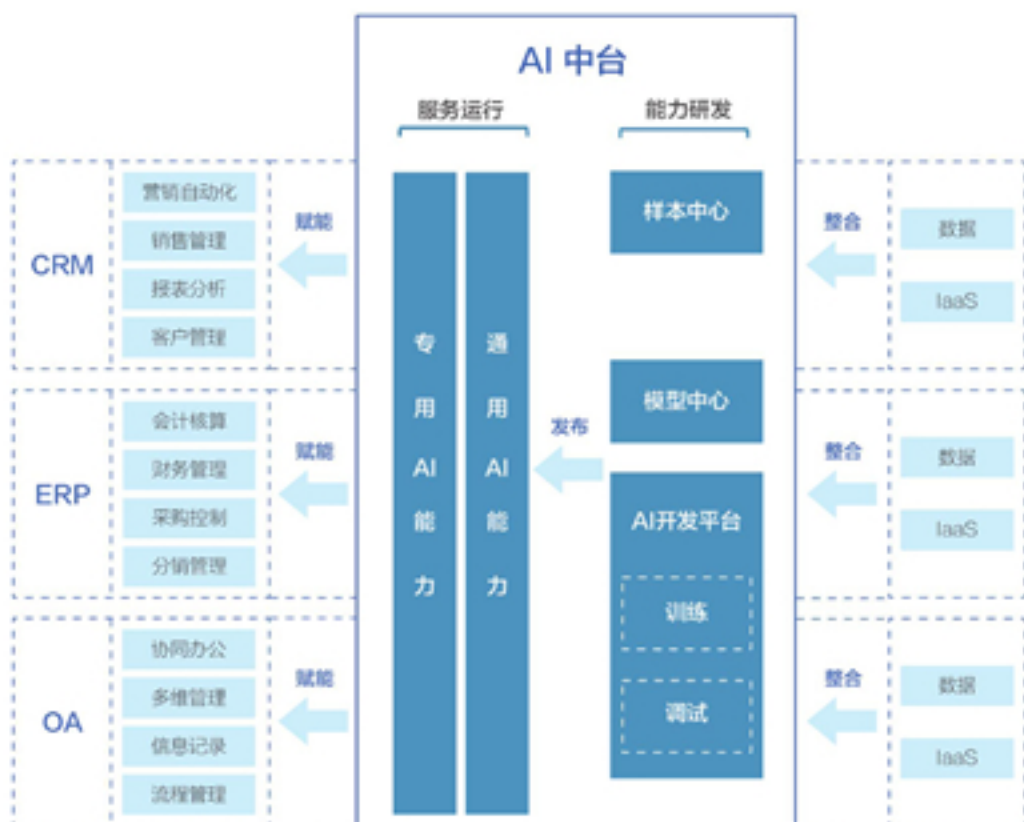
AI 中台

服务运行

能力研发

CRM

营销自动化

销售管理

报表分析

客户管理

赋能

ERP

会计核算

财务管理

采购控制

分销管理

赋能

OA

协同办公

多维管理

信息记录

流程管理

赋能

专用AI能力

通用AI能力

发布

样本中心

模型中心

AI开发平台

训练

调试

整合

数据

IaaS

整合

数据

IaaS

整合

数据

IaaS